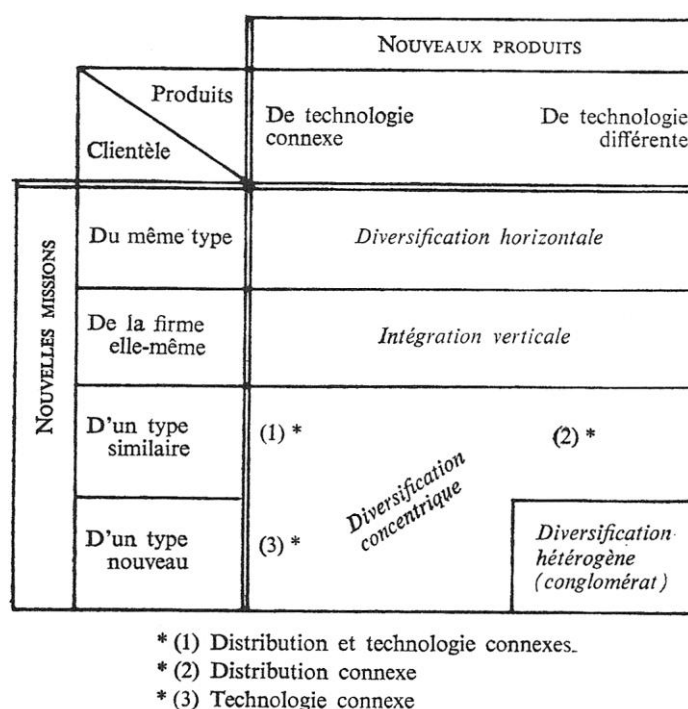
| | | NOUVEAUX PRODUITS | |
|---|---|---|---|
| | Produits / Clientèle | De technologie connexe | De technologie différente |
| NOUVELLES MISSIONS | Du même type | Diversification horizontale | |
| | De la firme elle-même | Intégration verticale | |
| | D'un type similaire | (1) * | (2) * |
| | D'un type nouveau | (3) * Diversification concentrique | Diversification hétérogène (conglomérat) |

* (1) Distribution et technologie connexes.
* (2) Distribution connexe
* (3) Technologie connexe